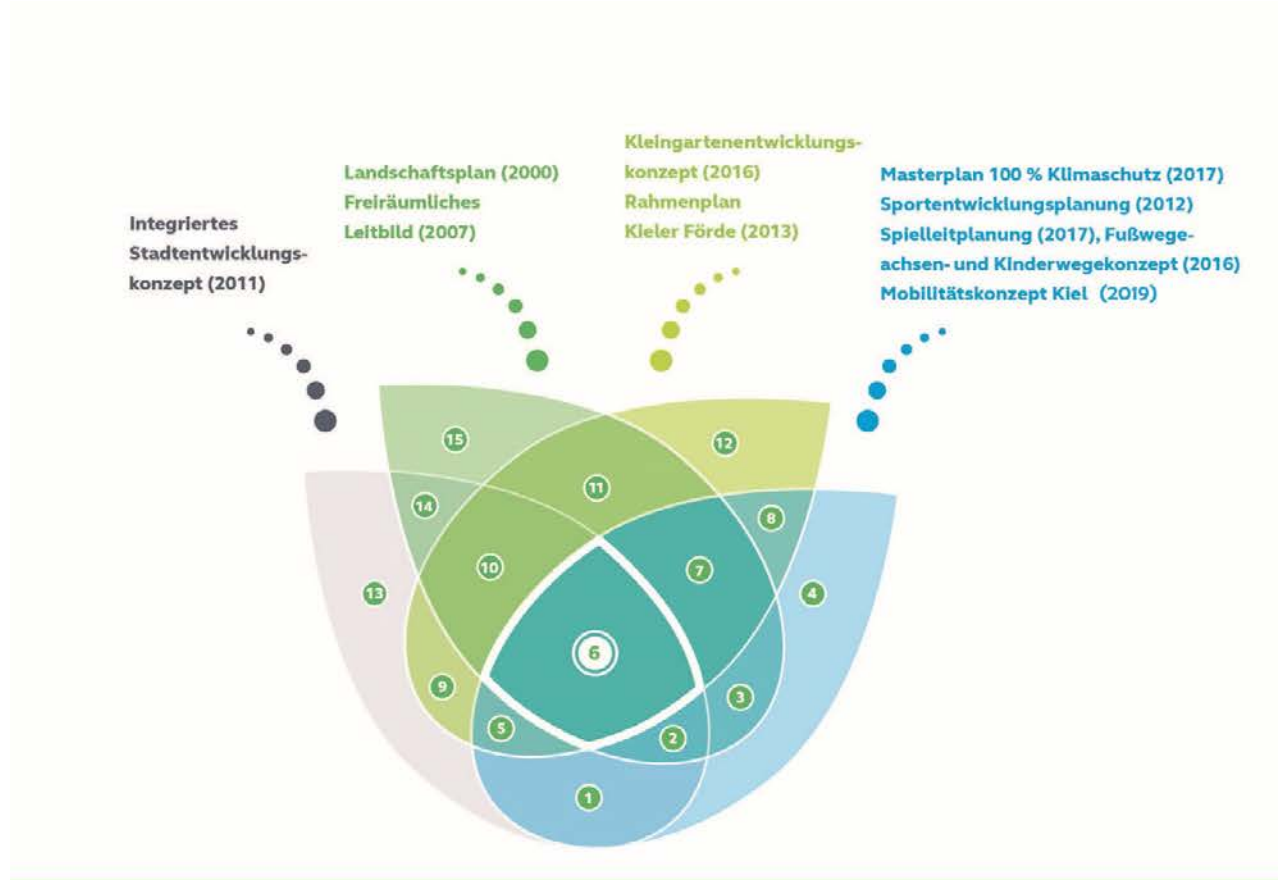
Integriertes Stadtentwicklungskonzept (2011)

Landschaftsplan (2000)
Freiräumliches Leitbild (2007)

Kleingartenentwicklungskonzept (2016)
Rahmenplan Kieler Förde (2013)

Masterplan 100 % Klimaschutz (2017)
Sportentwicklungsplanung (2012)
Spielleitplanung (2017), Fußwegeachsen- und Kinderwegekonzept (2016)
Mobilitätskonzept Kiel (2019)

15
12
11
14
8
10
7
13
4
6
9
3
5
2
1